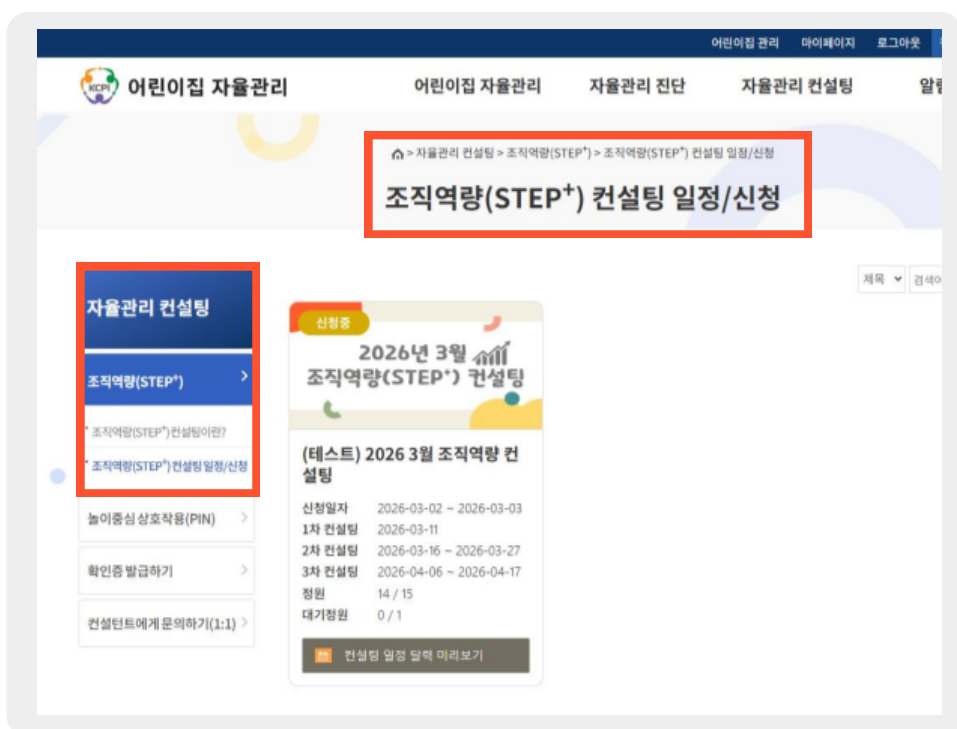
어린이집 관리 마이페이지 로그아웃

KCPI 어린이집 자율관리

어린이집 자율관리 자율관리 진단 자율관리 컨설팅 알림

> 자율관리 컨설팅 > 조직역량(STEP$^+$) > 조직역량(STEP$^+$) 컨설팅 일정/신청

조직역량(STEP$^+$) 컨설팅 일정/신청

자율관리 컨설팅

조직역량(STEP$^+$)

· 조직역량(STEP$^+$)컨설팅이란?

· 조직역량(STEP$^+$)컨설팅 일정/신청

놀이중심 상호작용(PIN)

확인증 발급하기

컨설턴트에게 문의하기(1:1)

제목 검색어

신청중

2026년 3월 조직역량(STEP$^+$) 컨설팅

(테스트) 2026 3월 조직역량 컨설팅

| 신청일자 | 2026-03-02 ~ 2026-03-03 |
|---|---|
| 1차 컨설팅 | 2026-03-11 |
| 2차 컨설팅 | 2026-03-16 ~ 2026-03-27 |
| 3차 컨설팅 | 2026-04-06 ~ 2026-04-17 |
| 정원 | 14 / 15 |
| 대기정원 | 0 / 1 |

컨설팅 일정 달력 미리보기